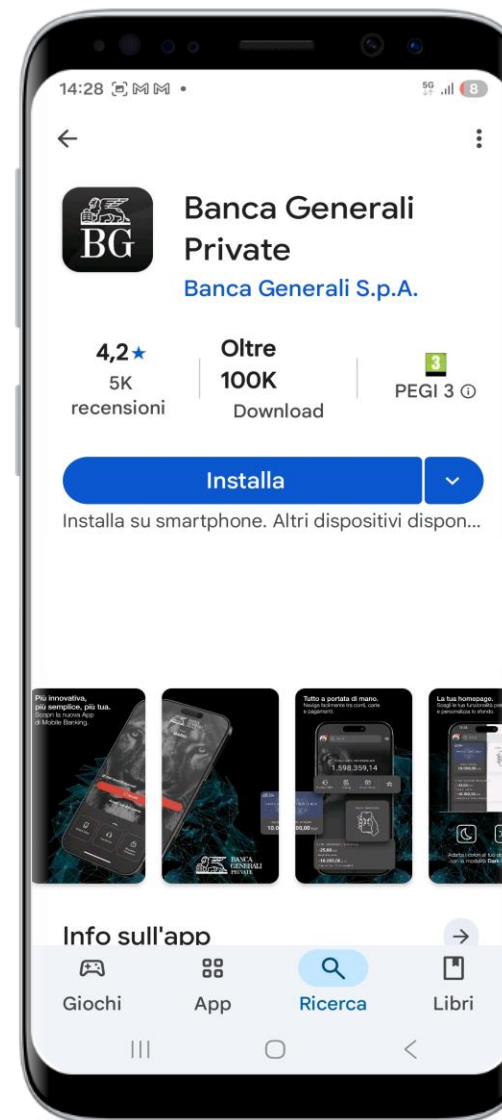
14:28

5G 8

BG

Banca Generali Private

Banca Generali S.p.A.

4,2★
5K recensioni

Oltre 100K Download

3
PEGI 3 ⓘ

Installa

Installa su smartphone. Altri dispositivi dispon...

Più innovativa, più semplice, più tua.
Scopri la nuova App di Mobile Banking.

BANCA GENERALI PRIVATE

Tutto a portata di mano.
Naviga facilmente tra conti, carte e pagamenti.

1.598.359,14

La tua homepage.
Scegli le tue funzionalità preferite e personalizza lo sfondo.

Info sull'app

Giochi
App
Ricerca
Libri